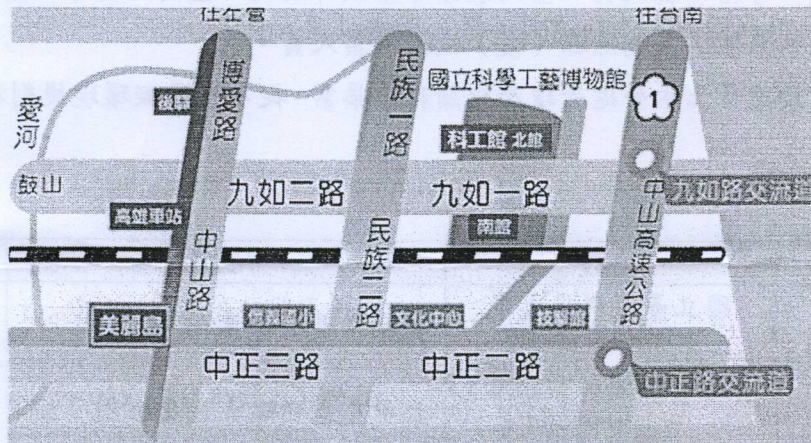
往左營

往台南

博愛路

民族一路

國立科學工藝博物館

1

愛河

後驛

科工館 北館

鼓山

九如二路

九如一路

中山高速公路

九如路交流道

高雄車站

中山路

民族二路

南館

美麗島

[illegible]

文化中心

技擊館

中正三路

中正二路

中正路交流道